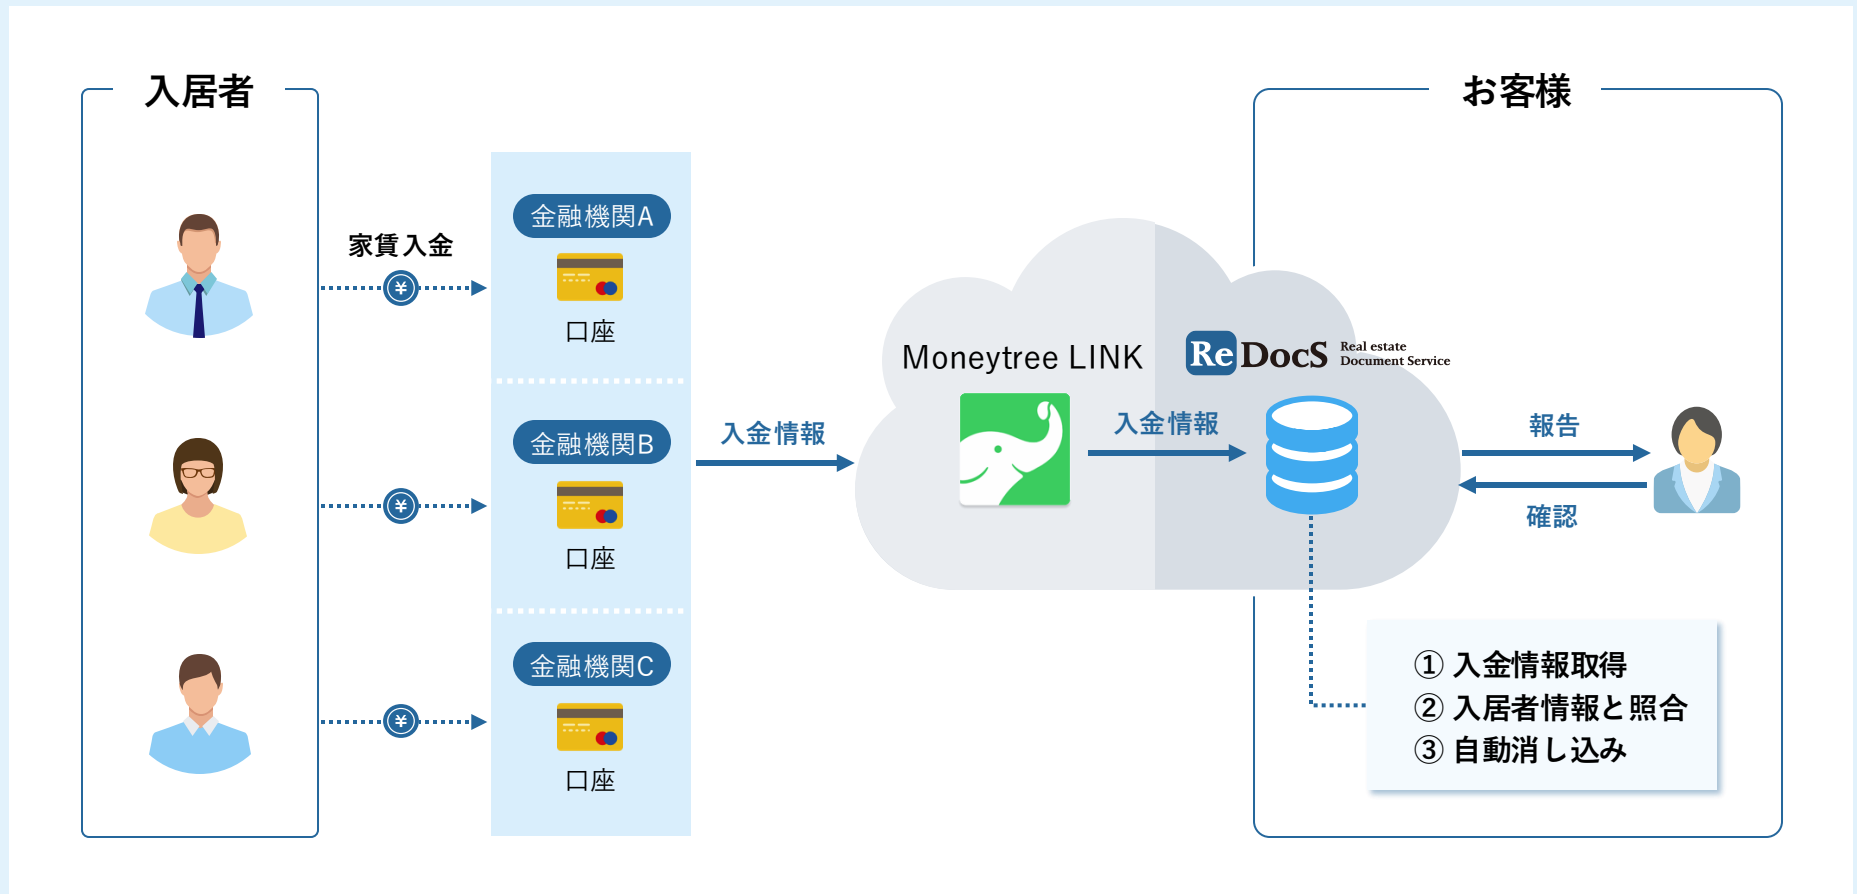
入居者

家賃入金

¥

¥

¥

金融機関A

口座

金融機関B

口座

金融機関C

口座

入金情報

Moneytree LINK

ReDocS Real estate Document Service

入金情報

お客様

報告

確認

① 入金情報取得
② 入居者情報と照合
③ 自動消し込み